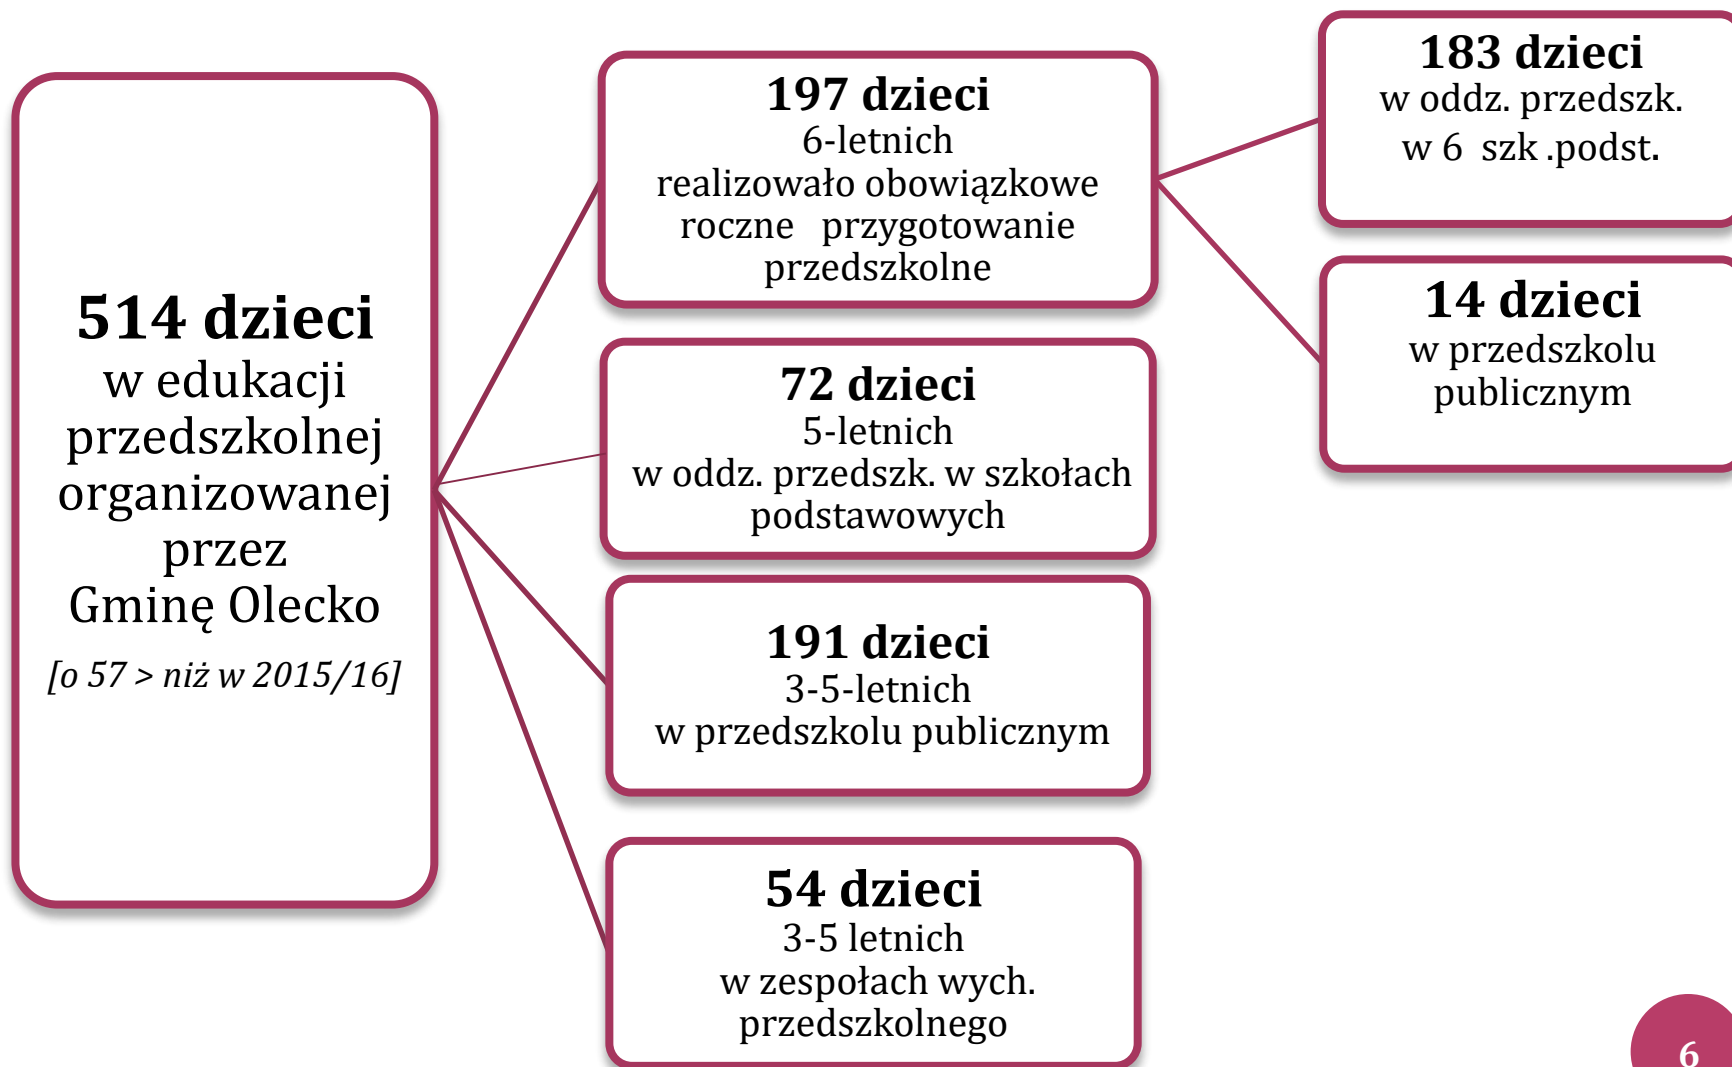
514 dzieci
w edukacji przedszkolnej organizowanej przez Gminę Olecko
[o 57 > niż w 2015/16]

197 dzieci
6-letnich
realizowało obowiązkowe roczne przygotowanie przedszkolne

183 dzieci
w oddz. przedszk.
w 6 szk .podst.

14 dzieci
w przedszkolu publicznym

72 dzieci
5-letnich
w oddz. przedszk. w szkołach podstawowych

191 dzieci
3-5-letnich
w przedszkolu publicznym

54 dzieci
3-5 letnich
w zespołach wych. przedszkolnego

6